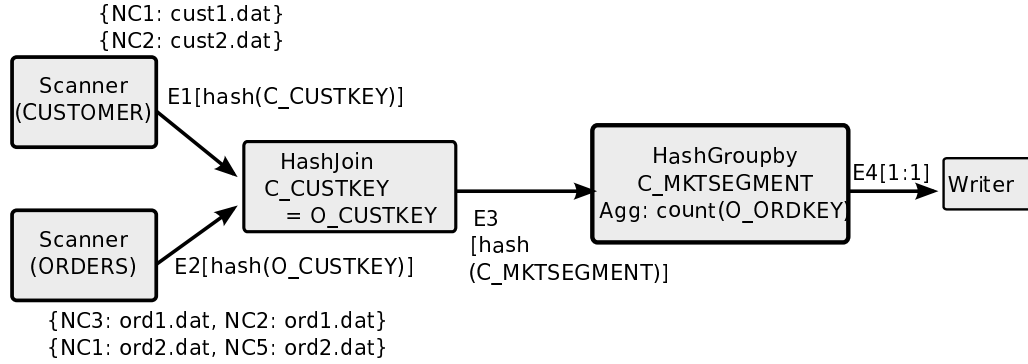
{NC1: cust1.dat}
{NC2: cust2.dat}

Scanner (CUSTOMER)

E1[hash(C_CUSTKEY)]

Scanner (ORDERS)

E2[hash(O_CUSTKEY)]

{NC3: ord1.dat, NC2: ord1.dat}
{NC1: ord2.dat, NC5: ord2.dat}

HashJoin C_CUSTKEY = O_CUSTKEY

E3 [hash (C_MKTSEGMENT)]

HashGroupby C_MKTSEGMENT Agg: count(O_ORDKEY)

E4[1:1]

Writer